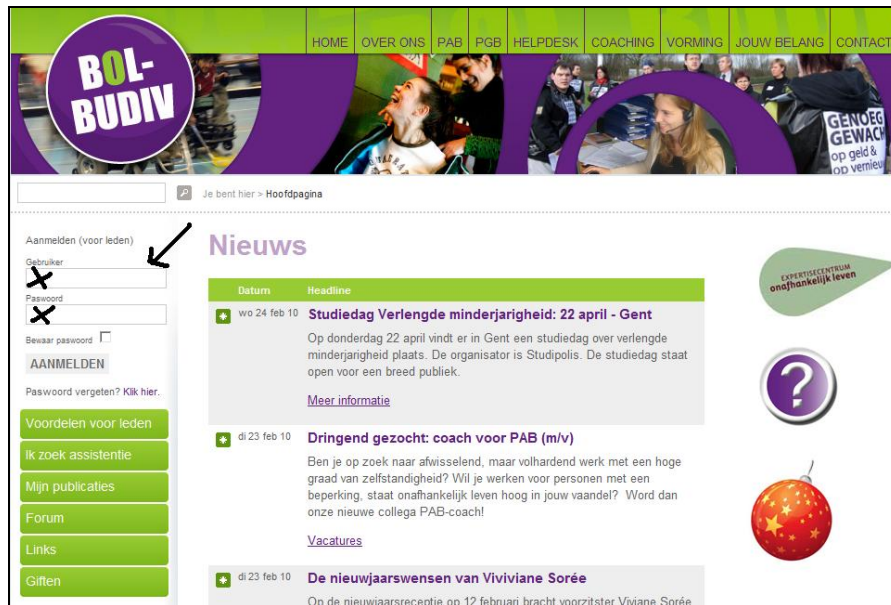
HOME | OVER ONS | PAB | PGB | HELPDESK | COACHING | VORMING | JOUW BELANG | CONTACT

BOL-BUDIV

GENOEG GEWACH op geld & op vernieu

Je bent hier > Hoofdpagina

Aanmelden (voor leden)

Gebruiker

Paswoord

Bewaar paswoord

AANMELDEN

Paswoord vergeten? Klik hier.

Voordelen voor leden

Ik zoek assistentie

Mijn publicaties

Forum

Links

Giften

Nieuws

| Datum | Headline |
|---|---|
| wo 24 feb 10 | Studiedag Verlengde minderjarigheid: 22 april - Gent |

Op donderdag 22 april vindt er in Gent een studiedag over verlengde minderjarigheid plaats. De organisator is Studipolis. De studiedag staat open voor een breed publiek.

Meer informatie

di 23 feb 10 Dringend gezocht: coach voor PAB (m/v)

Ben je op zoek naar afwisselend, maar volhardend werk met een hoge graad van zelfstandigheid? Wil je werken voor personen met een beperking, staat onafhankelijk leven hoog in jouw vaandel? Word dan onze nieuwe collega PAB-coach!

Vacatures

di 23 feb 10 De nieuwjaarswensen van Viviviane Sorée

Op de nieuwjaarsreceptie op 12 februari bracht voorzitster Viviane Sorée

EXPERTISECENTRUM onafhankelijk leven